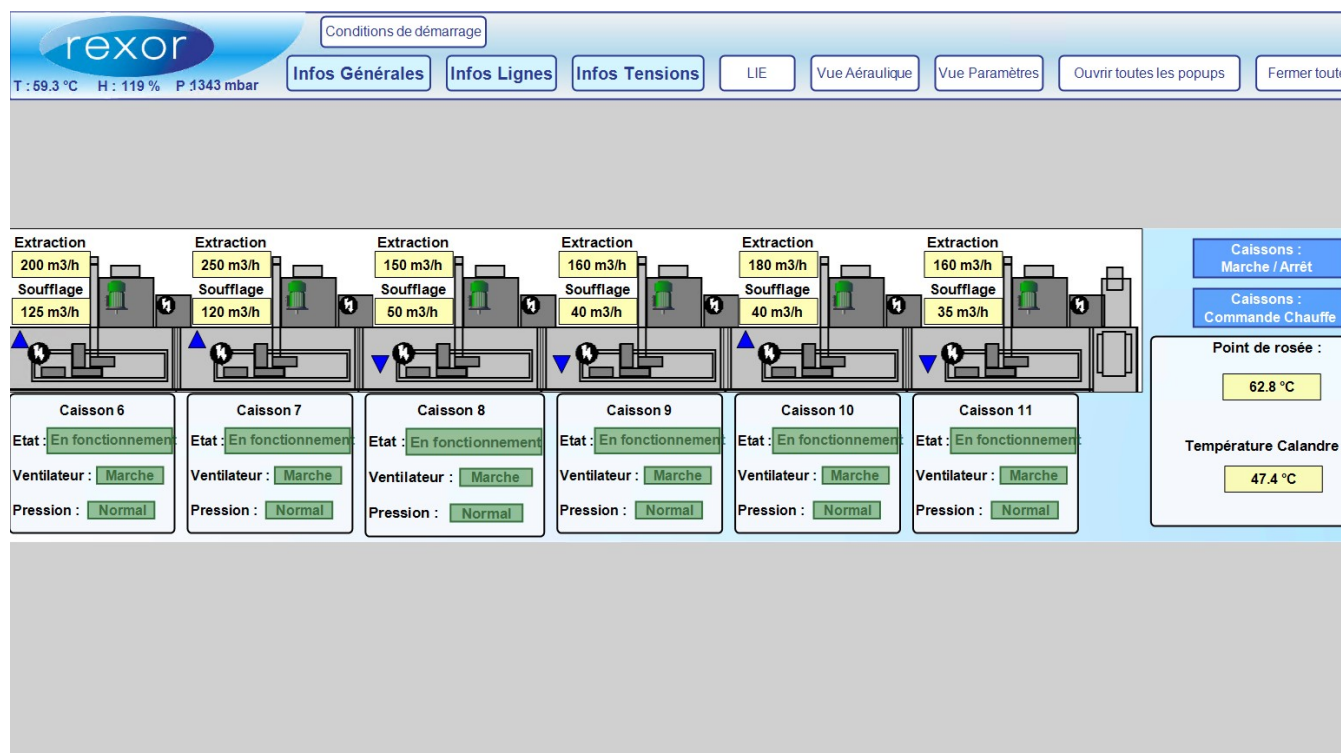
rexor

T : 59.3 °C H : 119 % P 1343 mbar

Conditions de démarrage

Infos Générales Infos Lignes Infos Tensions LIE Vue Aéraulique Vue Paramètres Ouvrir toutes les popups Fermer toute

Extraction
200 m3/h
Soufflage
125 m3/h

Extraction
250 m3/h
Soufflage
120 m3/h

Extraction
150 m3/h
Soufflage
50 m3/h

Extraction
160 m3/h
Soufflage
40 m3/h

Extraction
180 m3/h
Soufflage
40 m3/h

Extraction
160 m3/h
Soufflage
35 m3/h

Caissons : Marche / Arrêt

Caissons : Commande Chauffe

Caisson 6
Etat : En fonctionnement
Ventilateur : Marche
Pression : Normal

Caisson 7
Etat : En fonctionnement
Ventilateur : Marche
Pression : Normal

Caisson 8
Etat : En fonctionnement
Ventilateur : Marche
Pression : Normal

Caisson 9
Etat : En fonctionnement
Ventilateur : Marche
Pression : Normal

Caisson 10
Etat : En fonctionnement
Ventilateur : Marche
Pression : Normal

Caisson 11
Etat : En fonctionnement
Ventilateur : Marche
Pression : Normal

Point de rosée :
62.8 °C

Température Calandre
47.4 °C